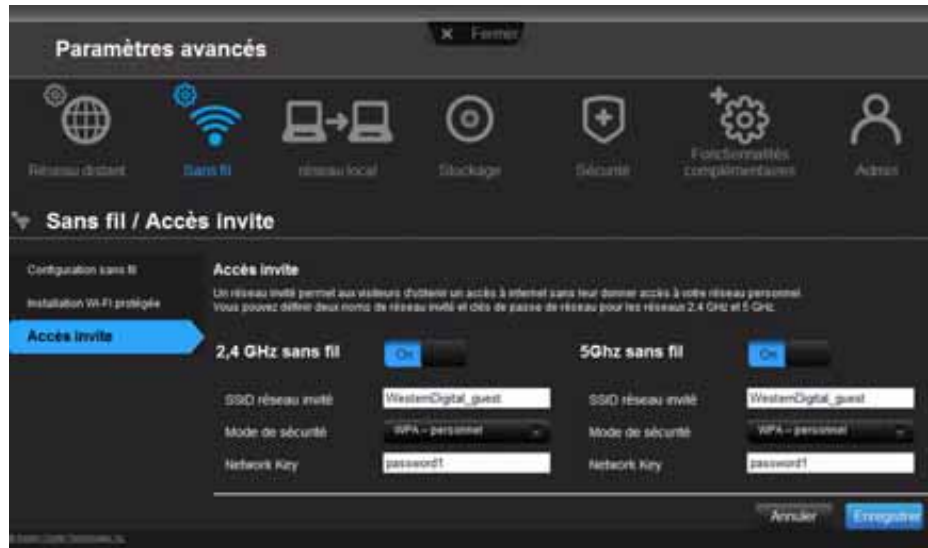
Paramètres avancés

✕ Fermer

Réseau distant

Sans fil

réseau local

Stockage

Sécurité

Fonctionnalités complémentaires

Admin

Sans fil / Accès invite

Configuration sans fil

Installation Wi-Fi protégée

Accès invite

Accès invite

Un réseau invité permet aux visiteurs d'obtenir un accès à internet sans leur donner accès à votre réseau personnel. Vous pouvez définir deux noms de réseau invité et clés de passe de réseau pour les réseaux 2,4 GHz et 5 GHz.

2,4 GHz sans fil On

SSID réseau invité WesternDigital_guest

Mode de sécurité WPA - personnel

Network Key password1

5Ghz sans fil On

SSID réseau invité WesternDigital_guest

Mode de sécurité WPA - personnel

Network Key password1

Annuler

Enregistrer

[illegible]